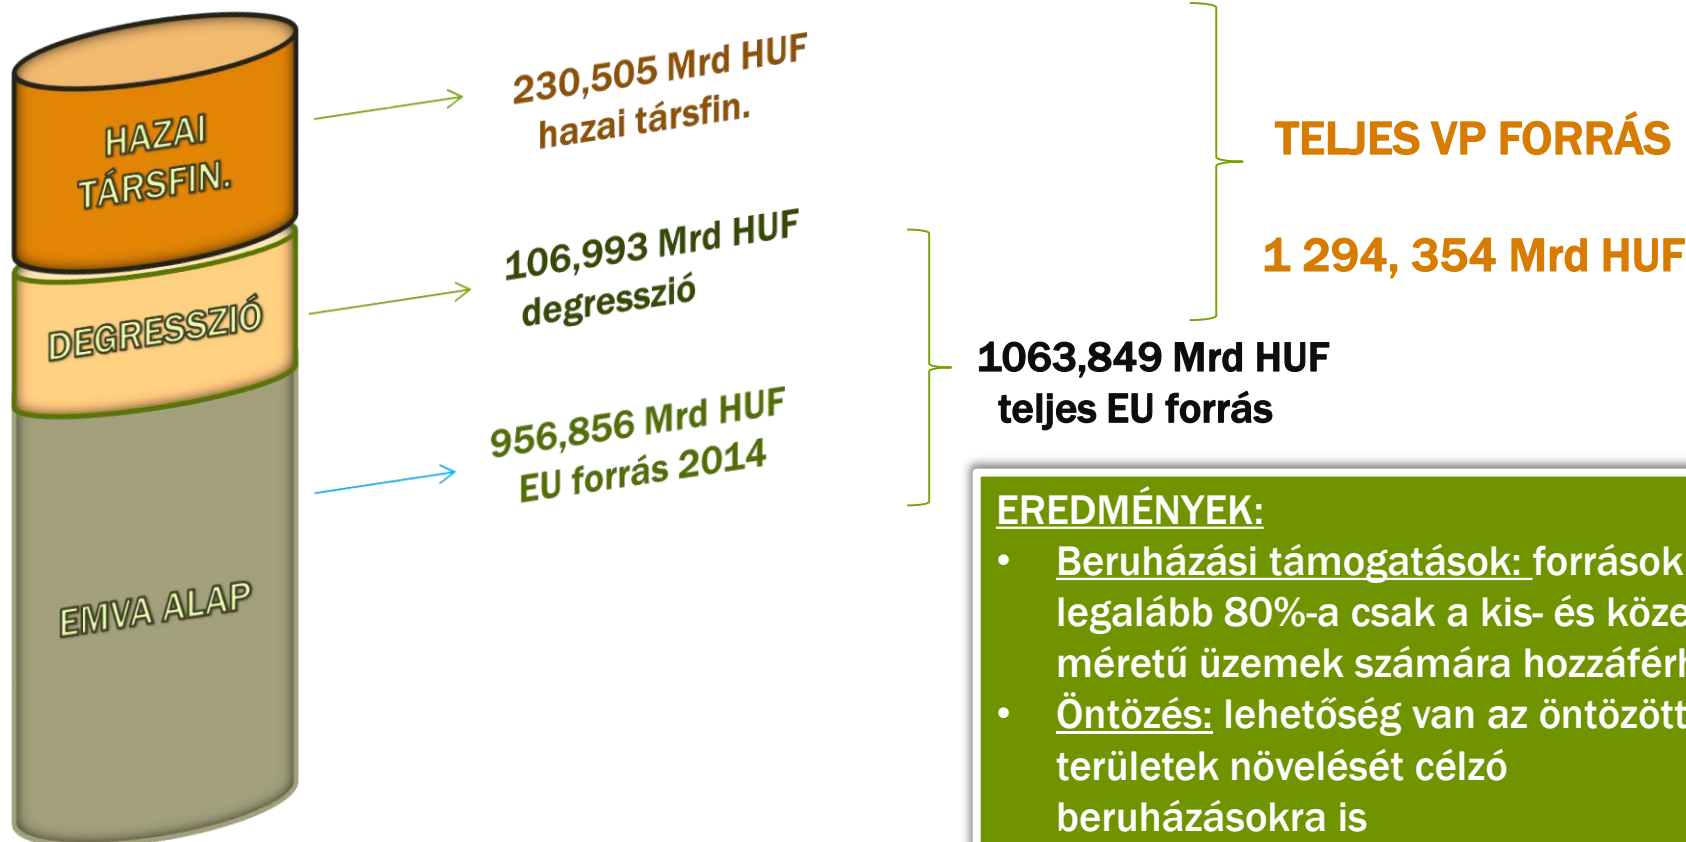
HAZAI TÁRSFIN.

DEGRESSZIÓ

EMVA ALAP

230,505 Mrd HUF
hazai társfin.

106,993 Mrd HUF
degresszió

956,856 Mrd HUF
EU forrás 2014

TELJES VP FORRÁS

1 294, 354 Mrd HUF

1063,849 Mrd HUF
teljes EU forrás

EREDMÉNYEK:

• Beruházási támogatások: források legalább 80%-a csak a kis- és köze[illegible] méretű üzemek számára hozzáfér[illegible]
• Öntözés: lehetőség van az öntözött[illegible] területek növelését célzó beruházásokra is